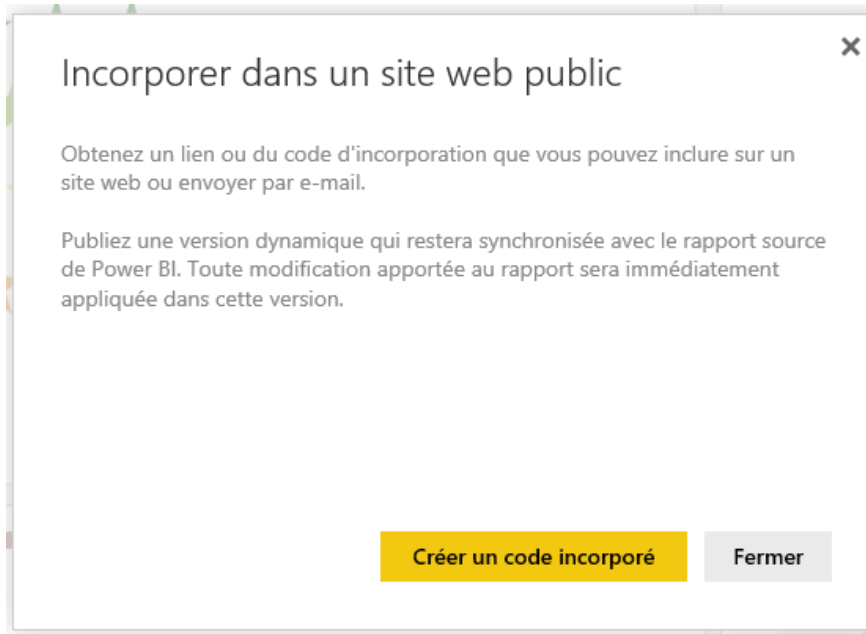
×

Incorporer dans un site web public

Obtenez un lien ou du code d'incorporation que vous pouvez inclure sur un site web ou envoyer par e-mail.

Publiez une version dynamique qui restera synchronisée avec le rapport source de Power BI. Toute modification apportée au rapport sera immédiatement appliquée dans cette version.

Créer un code incorporé

Fermer